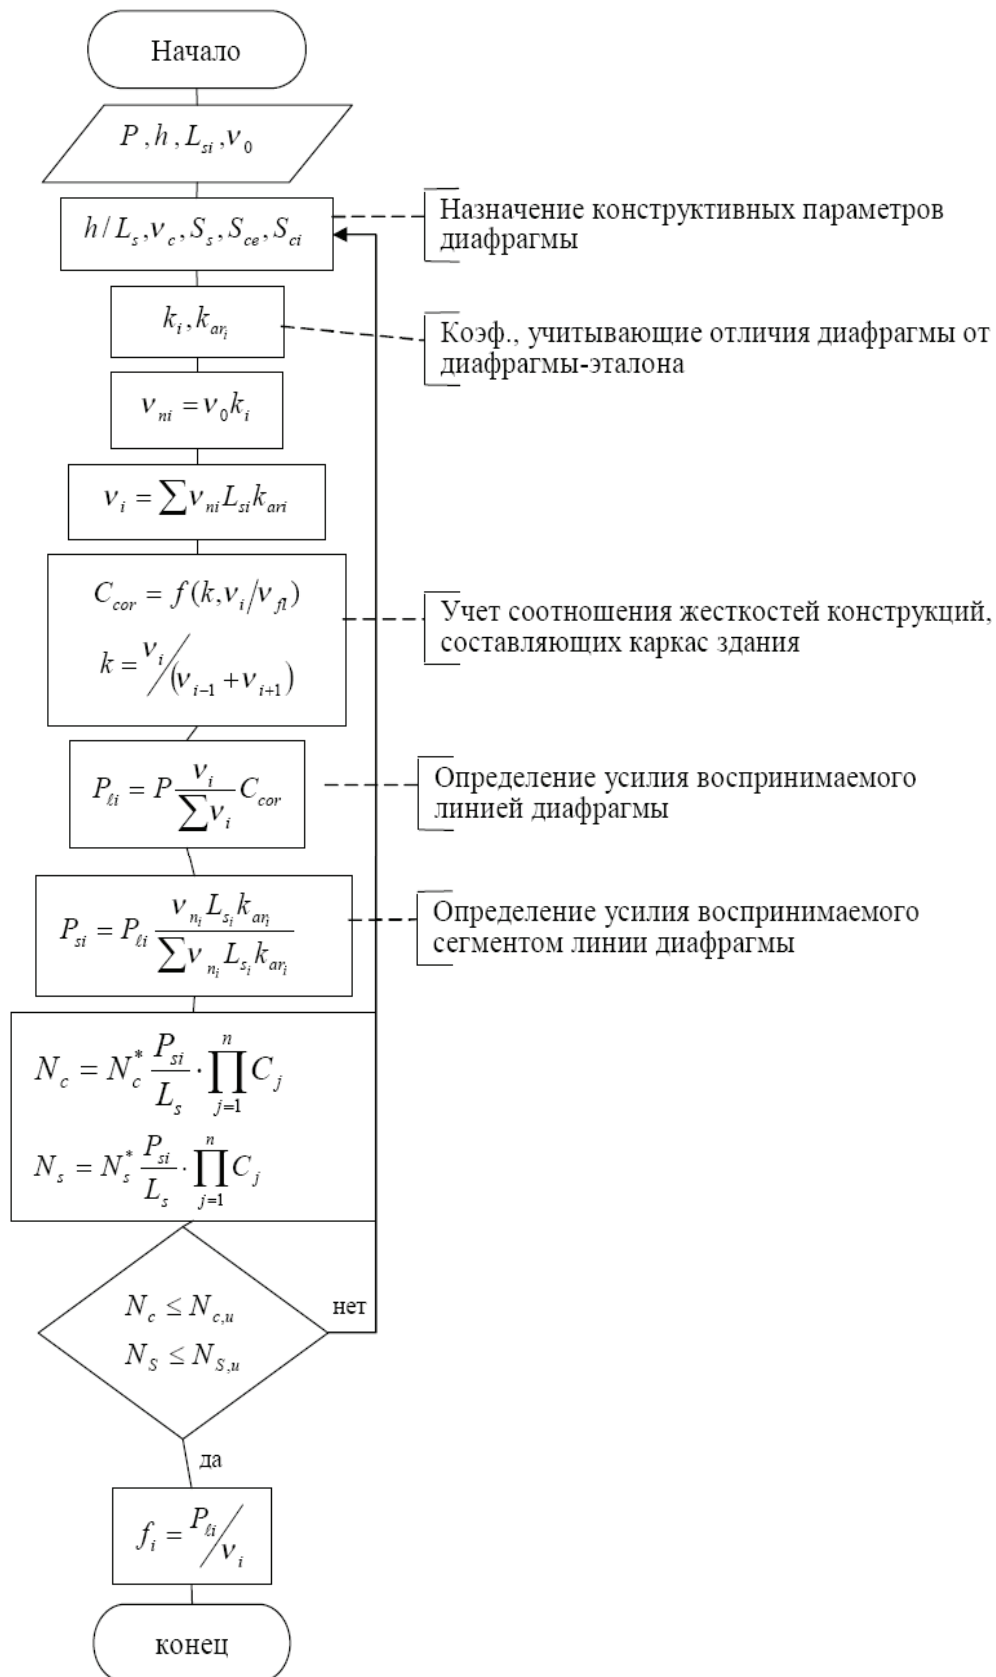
Начало

$P, h, L_{si}, \nu_0$

$h/L_s, \nu_c, S_s, S_{ce}, S_{ci}$

Назначение конструктивных параметров диафрагмы

$k_i, k_{ar_i}$

Коэф., учитывающие отличия диафрагмы от диафрагмы-эталона

$\nu_{ni} = \nu_0 k_i$

$\nu_i = \sum \nu_{ni} L_{si} k_{ari}$

$C_{cor} = f(k, \nu_i/\nu_{fl})$

$k = \nu_i / (\nu_{i-1} + \nu_{i+1})$

Учет соотношения жесткостей конструкций, составляющих каркас здания

$P_{\ell i} = P \frac{\nu_i}{\sum \nu_i} C_{cor}$

Определение усилия воспринимаемого линией диафрагмы

$P_{si} = P_{\ell i} \frac{\nu_{n_i} L_{s_i} k_{ar_i}}{\sum \nu_{n_i} L_{s_i} k_{ar_i}}$

Определение усилия воспринимаемого сегментом линии диафрагмы

$N_c = N_c^* \frac{P_{si}}{L_s} \cdot \prod_{j=1}^{n} C_j$

$N_s = N_s^* \frac{P_{si}}{L_s} \cdot \prod_{j=1}^{n} C_j$

$N_c \leq N_{c,u}$

$N_S \leq N_{S,u}$

нет

да

$f_i = P_{\ell i} / \nu_i$

конец